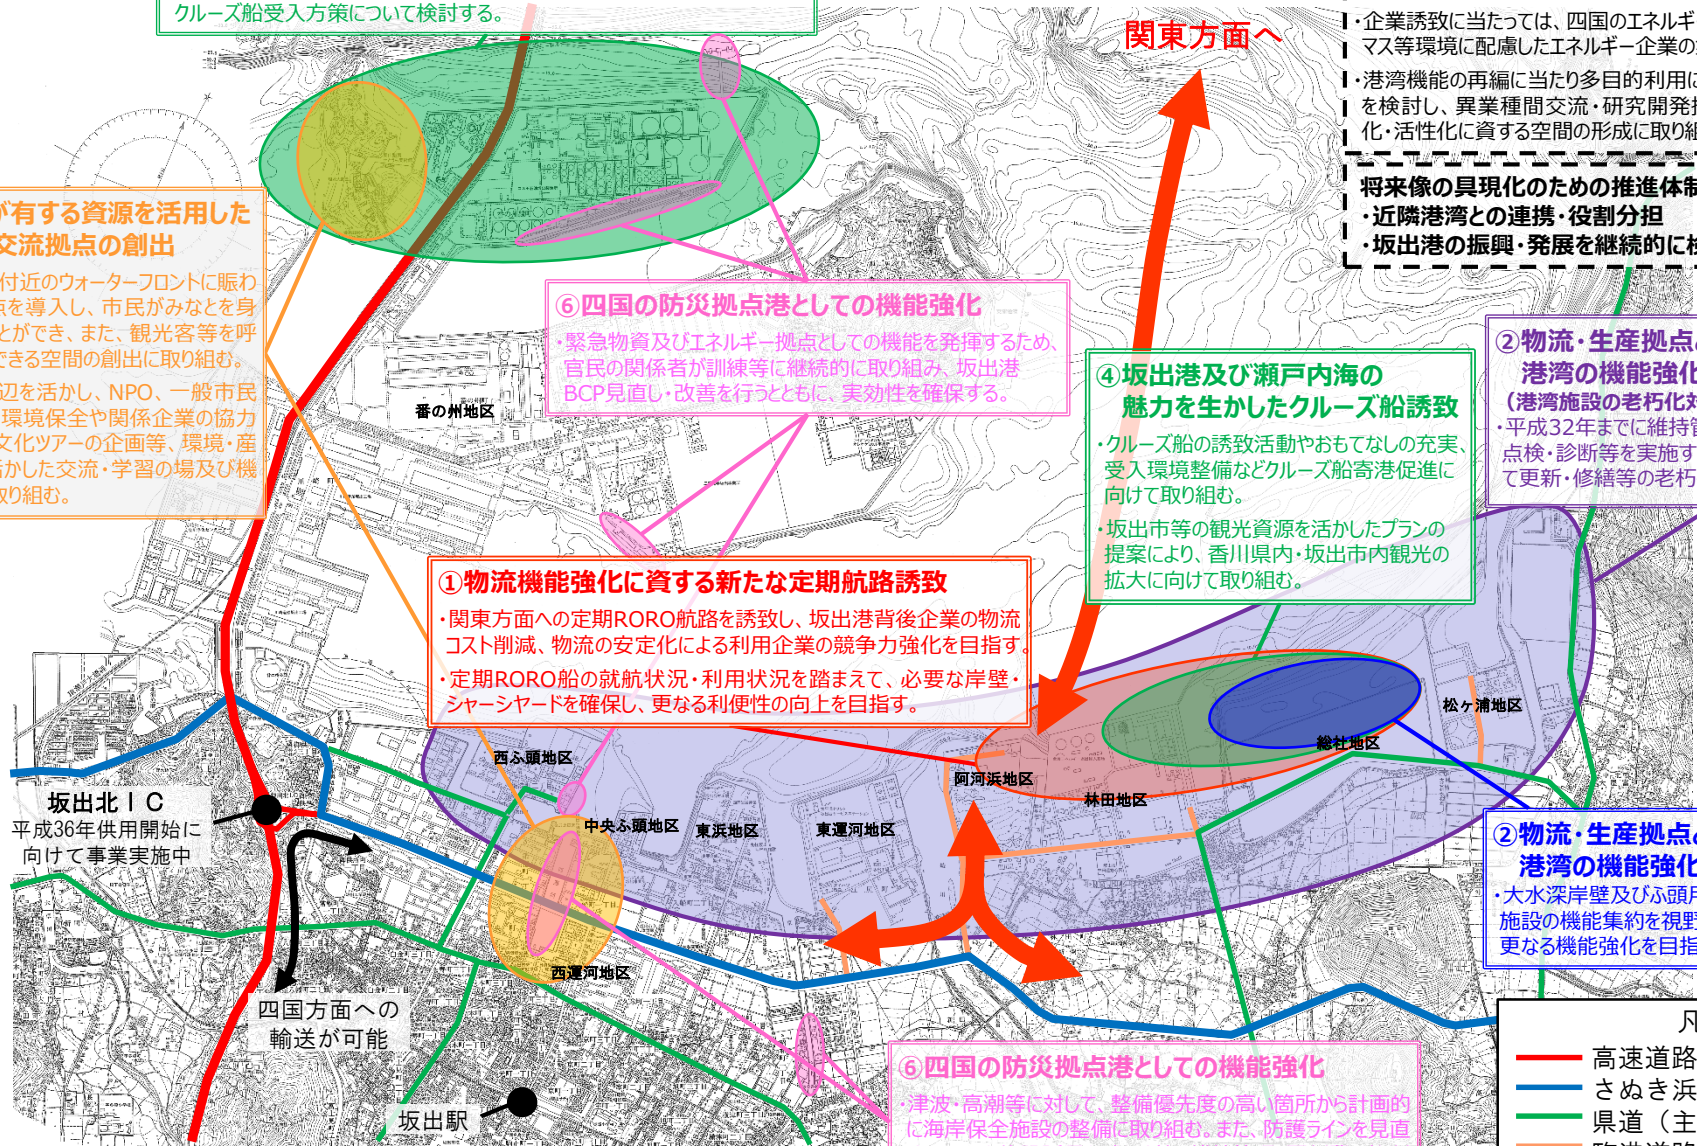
クルーズ船受入方策について検討する。

関東方面へ

・企業誘致に当たっては、四国のエネルギ
マス等環境に配慮したエネルギー企業の
・港湾機能の再編に当たり多目的利用に
を検討し、異業種間交流・研究開発
化・活性化に資する空間の形成に取り組

将来像の具現化のための推進体制
・近隣港湾との連携・役割分担
・坂出港の振興・発展を継続的に

が有する資源を活用した
交流拠点の創出
付近のウォーターフロントに賑わ
を導入し、市民がみなとを身
とができ、また、観光客等を呼
できる空間の創出に取り組む。
辺を活かし、NPO、一般市民
環境保全や関係企業の協力
文化ツアーの企画等、環境・産
かした交流・学習の場及び機
取り組む。

⑥四国の防災拠点港としての機能強化
・緊急物資及びエネルギー拠点としての機能を発揮するため、官民の関係者が訓練等に継続的に取り組み、坂出港BCP見直し・改善を行うとともに、実効性を確保する。

番の州地区

④坂出港及び瀬戸内海の
魅力を生かしたクルーズ船誘致
・クルーズ船の誘致活動やおもてなしの充実、受入環境整備などクルーズ船寄港促進に向けて取り組む。
・坂出市等の観光資源を活かしたプランの提案により、香川県内・坂出市内観光の拡大に向けて取り組む。

②物流・生産拠点
港湾の機能強化
(港湾施設の老朽化対
・平成32年までに維持管
点検・診断等を実施す
て更新・修繕等の老朽

①物流機能強化に資する新たな定期航路誘致
・関東方面への定期RORO航路を誘致し、坂出港背後企業の物流コスト削減、物流の安定化による利用企業の競争力強化を目指す。
・定期RORO船の就航状況・利用状況を踏まえて、必要な岸壁・シャーシヤードを確保し、更なる利便性の向上を目指す。

松ヶ浦地区
総社地区
西ふ頭地区
阿河浜地区
林田地区
中央ふ頭地区
東浜地区
東運河地区
西運河地区

坂出北IC
平成36年供用開始に
向けて事業実施中

②物流・生産拠点
港湾の機能強化
・大水深岸壁及びふ頭
施設の機能集約を視野
更なる機能強化を目指

四国方面への
輸送が可能

坂出駅

⑥四国の防災拠点港としての機能強化
・津波・高潮等に対して、整備優先度の高い箇所から計画的に海岸保全施設の整備に取り組む。また、防護ラインを見直

凡
高速道路
さぬき浜
県道(主